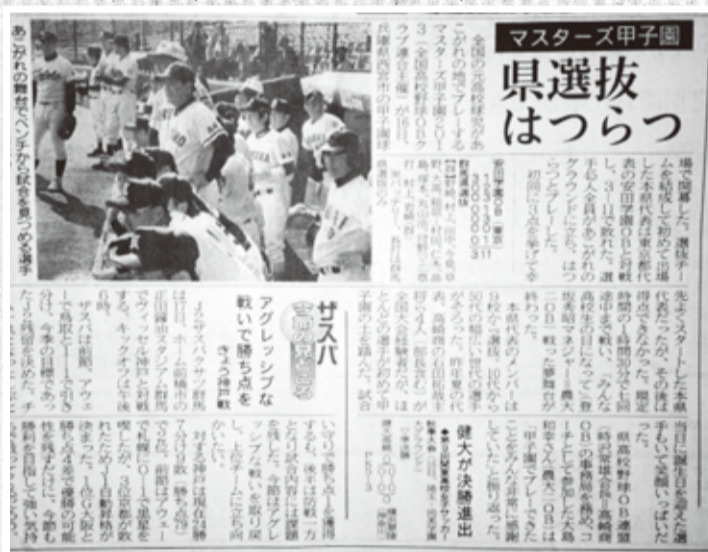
マスターズ甲子園
県選抜はつらつ

あこがれの舞台ベンチから試合を見つめる選手

全国の元高校球児があこがれの地でプレーする「マスターズ甲子園２０１３」（全国高校野球ＯＢクラブ連合主催）が１日、兵庫県西宮市の甲子園球場で開幕した。県選抜チームは初戦で、３－１１で敗れた。選手ら８人全員が交代でグラウンドに立ち、はつらつとプレーし、初回に２点を挙げるなど健闘した。

代表の安田学園ＯＢと対戦。先発した本県チームを結成して初めて出場した。本県代表は東京都代表の安田学園ＯＢと対戦

【野球選抜】
安田学園ＯＢ（東京）
県選抜

先とマスターズした本県

当日に誕生日を迎えた選手もいて笑顔いっぱいだった。

健大が決勝進出

ザスパ
アグレッシブな戦いで勝ち点を
きょう神戸戦

Ｊ２ザスパクサツ群馬は４日、ホーム前橋市の正田醤油スタジアム群馬でヴィッセル神戸と対戦する。キックオフは午後７時。
ザスパは前節、アウェーで鳥取と１－１で引き分け、今季の目標であった５試合ぶりの勝ち点を挙げた。